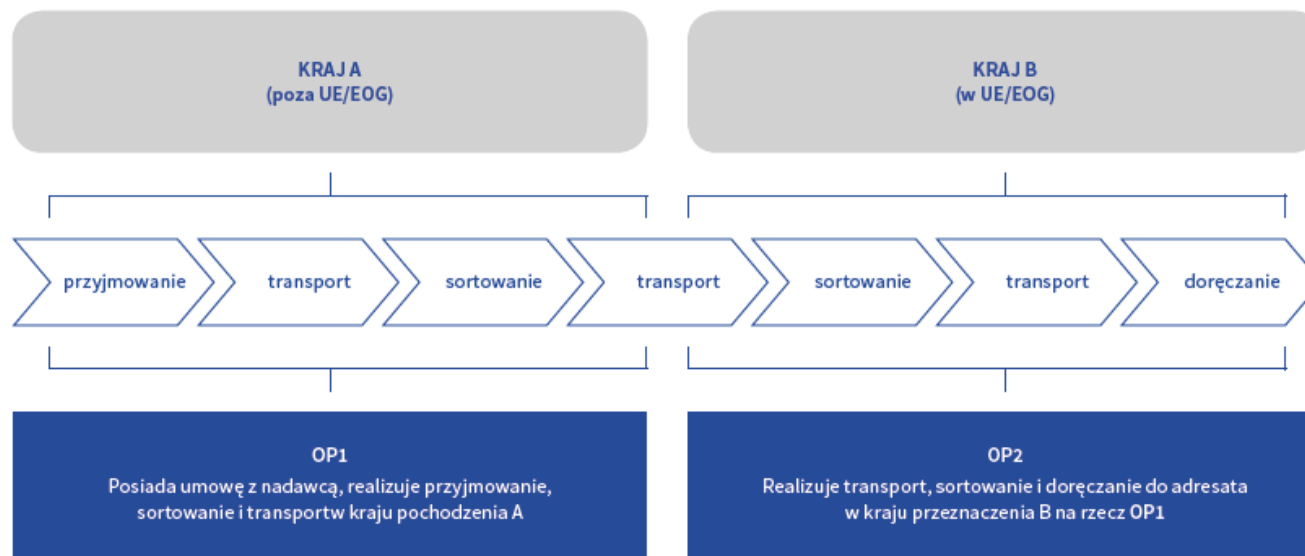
KRAJ A
(poza UE/EOG)

KRAJ B
(w UE/EOG)

przyjmowanie

transport

sortowanie

transport

sortowanie

transport

doręczanie

OP1
Posiada umowę z nadawcą, realizuje przyjmowanie, sortowanie i transportw kraju pochodzenia A

OP2
Realizuje transport, sortowanie i doręczanie do adresata w kraju przeznaczenia B na rzecz OP1